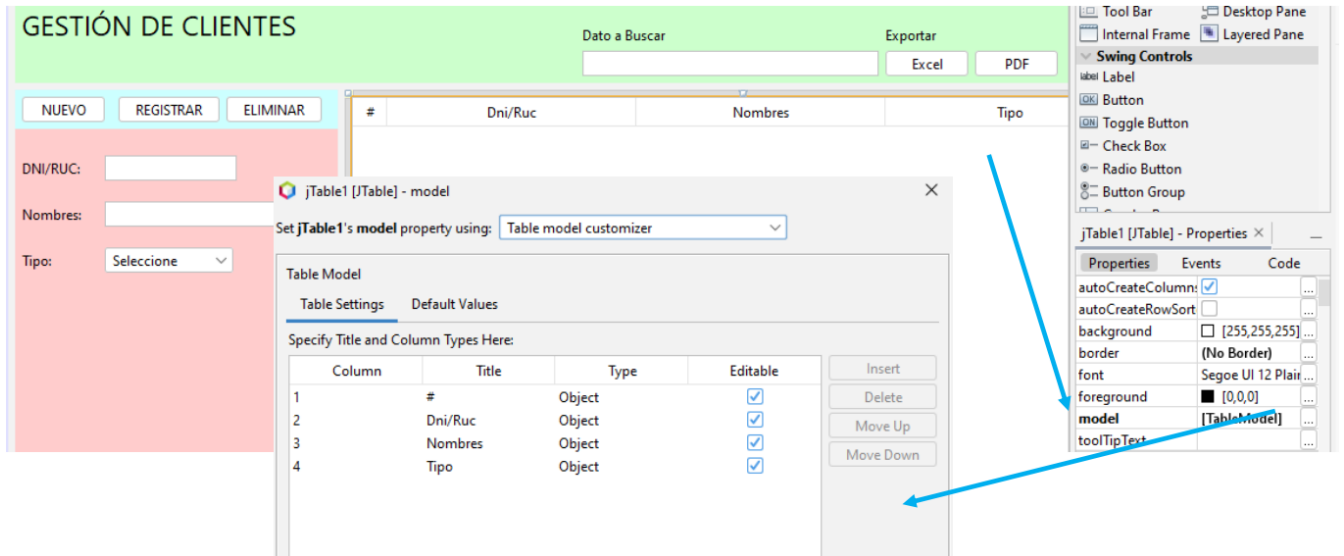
GESTIÓN DE CLIENTES

Dato a Buscar

Exportar

Excel

PDF

NUEVO

REGISTRAR

ELIMINAR

DNI/RUC:

Nombres:

Tipo:

Seleccione

| # | Dni/Ruc | Nombres | Tipo |
|---|---|---|---|

Tool Bar

Desktop Pane

Internal Frame

Layered Pane

Swing Controls

Label

Button

Toggle Button

Check Box

Radio Button

Button Group

jTable1 [JTable] - Properties ×

Properties

Events

Code

| | |
|---|---|
| autoCreateColumns | ☑ |
| autoCreateRowSort | ☐ |
| background | [255,255,255] |
| border | (No Border) |
| font | Segoe UI 12 Plain |
| foreground | [0,0,0] |
| model | [TableModel] |
| toolTipText | |

jTable1 [JTable] - model

Set jTable1's model property using: Table model customizer

Table Model

Table Settings

Default Values

Specify Title and Column Types Here:

| Column | Title | Type | Editable |
|---|---|---|---|
| 1 | # | Object | ☑ |
| 2 | Dni/Ruc | Object | ☑ |
| 3 | Nombres | Object | ☑ |
| 4 | Tipo | Object | ☑ |

Insert

Delete

Move Up

Move Down